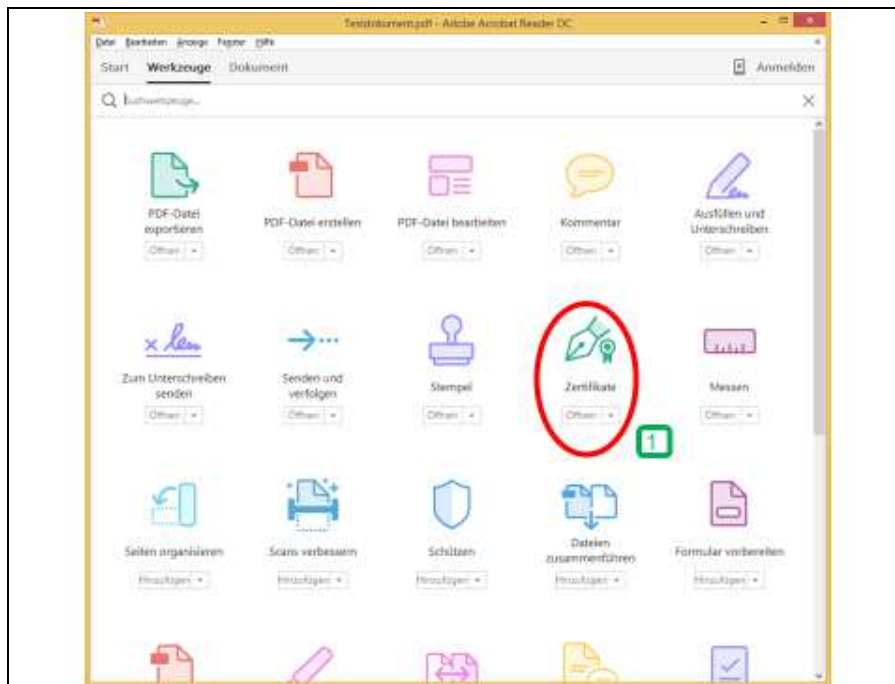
Testdokument.pdf - Adobe Acrobat Reader DC

Datei Bearbeiten Anzeige Fenster Hilfe

Start Werkzeuge Dokument

Anmelden

Suchwerkzeuge...

PDF-Datei exportieren
Öffnen

PDF-Datei erstellen
Öffnen

PDF-Datei bearbeiten
Öffnen

Kommentar
Öffnen

Ausfüllen und Unterschreiben
Öffnen

Zum Unterschreiben senden
Öffnen

Senden und verfolgen
Öffnen

Stempel
Öffnen

Zertifikate
Öffnen

Messen
Öffnen

1

Seiten organisieren
Hinzufügen

Scans verbessern
Hinzufügen

Schützen
Hinzufügen

Dateien zusammenführen
Hinzufügen

Formular vorbereiten
Hinzufügen